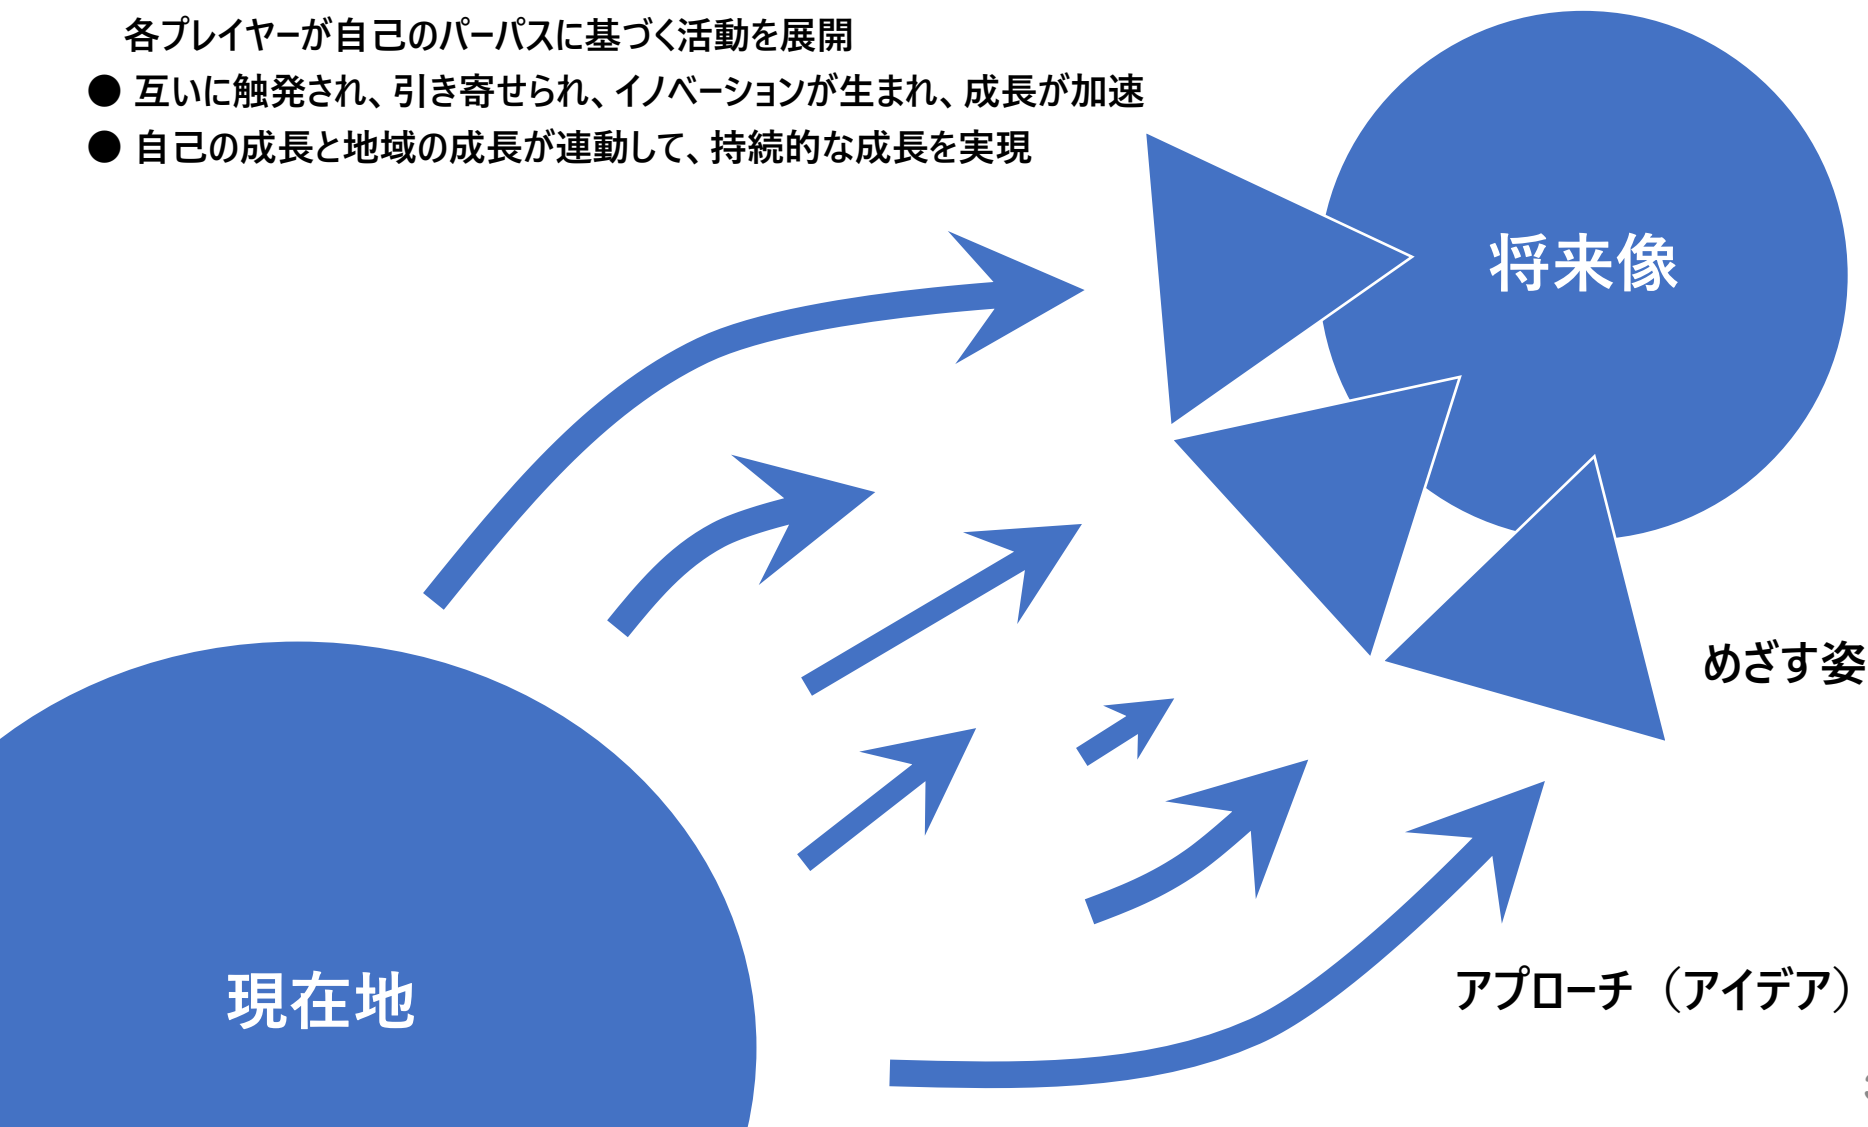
各プレイヤーが自己のパーパスに基づく活動を展開
● 互いに触発され、引き寄せられ、イノベーションが生まれ、成長が加速
● 自己の成長と地域の成長が連動して、持続的な成長を実現

将来像

めざす姿

アプローチ（アイデア）

現在地